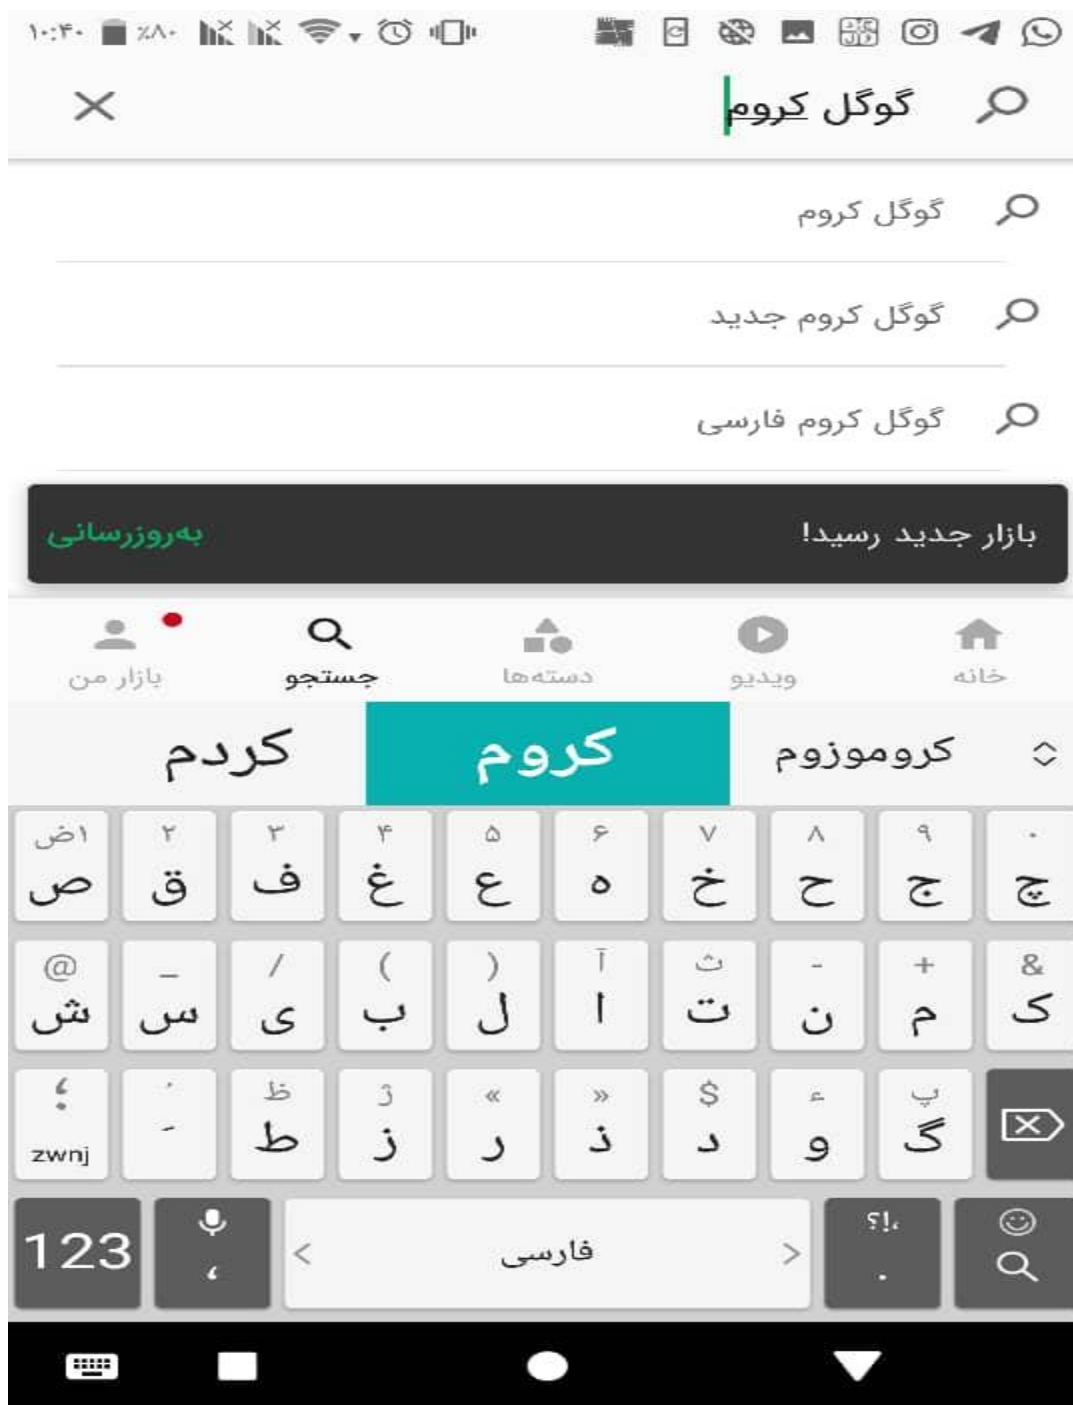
۱۰:۴۰ ٪۸۰

گوگل کروم

گوگل کروم

گوگل کروم جدید

گوگل کروم فارسی

بازار جدید رسید! به‌روزرسانی

خانه ویدیو دسته‌ها جستجو بازار من

کروموزوم کروم کردم

۱ض ۲ ۳ ۴ ۵ ۶ ۷ ۸ ۹ ۰
ص ق ف غ ع ه خ ح ج چ

@ _ / ( ) آ ث - + &
ش س ی ب ل ا ت ن م ک

zwnj ظ ژ « » $ ء پ
ط ز ر ذ د و گ

123 ، فارسی ؟!، .